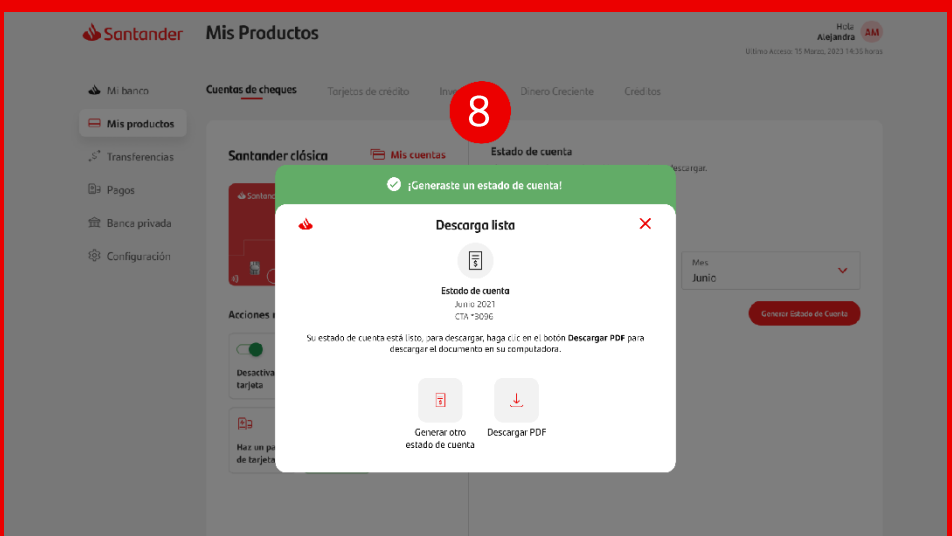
Santander Mis Productos

Hola Alejandra AM
Último Acceso: 15 Marzo, 2023 14:30 horas

Mi banco
Mis productos
Transferencias
Pagos
Banca privada
Configuración

Cuentas de cheques Tarjetas de crédito Inv 8 Dinero Creciente Créditos

Santander clásica Mis cuentas

Estado de cuenta
descargar.

Mes
Junio

Generar Estado de Cuenta

Acciones r

Desactiva tarjeta

Haz un pa de tarjeta

¡Generaste un estado de cuenta!

Descarga lista

Estado de cuenta
Junio 2021
CTA *3096

Su estado de cuenta está listo, para descargar, haga clic en el botón Descargar PDF para descargar el documento en su computadora.

Generar otro estado de cuenta

Descargar PDF